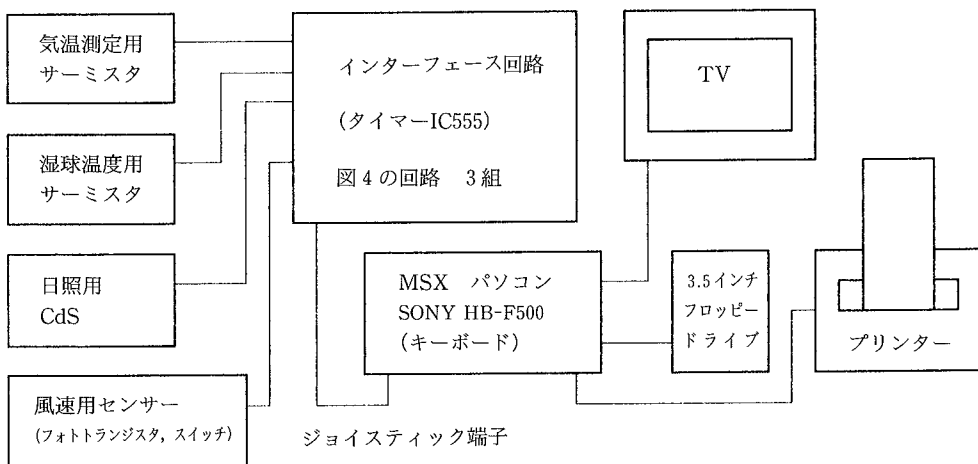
気温測定用
サーミスタ

湿球温度用
サーミスタ

日照用
CdS

風速用センサー
(フォトトランジスタ, スイッチ)

インターフェース回路
(タイマーIC555)
図 4 の回路　3 組

TV

MSX　パソコン
SONY HB-F500
(キーボード)

3.5インチ
フロッピー
ドライブ

プリンター

ジョイスティック端子